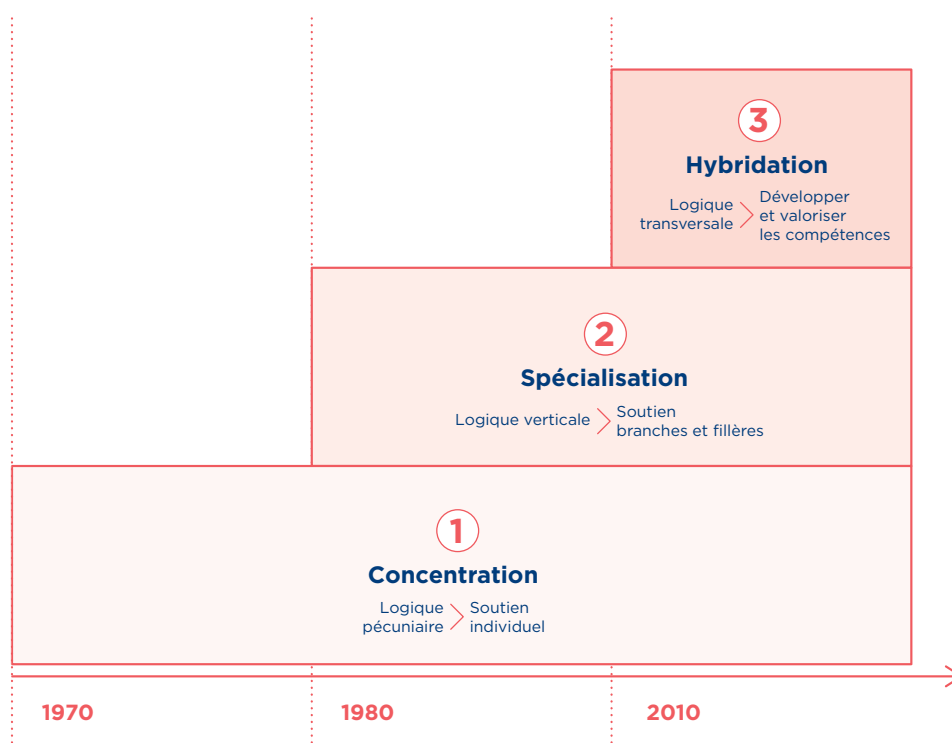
3

Hybridation

Logique transversale > Développer et valoriser les compétences

2

Spécialisation

Logique verticale > Soutien branches et fillères

1

Concentration

Logique pécuniaire > Soutien individuel

1970

1980

2010